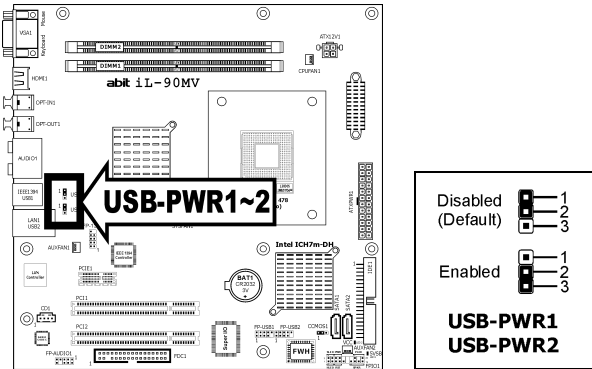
Mouse
Keyboard
VGA1
DIMM2
DIMM1
ATX12V1
CPUFAN1
abit iL-90MV
HDMI1
OPT-IN1
OPT-OUT1
AUDIO1
IEEE1394 USB1
LAN1 USB2
USB-PWR1~2
AUXFAN1
LAN Controller
IEEE1394 Controller
PCIE1
BAT1 CR2032 3V
Intel ICH7m-DH
PCI1
CD1
PCI2
FP-USB1
FP-USB2
CCMOS1
FP-AUDIO1
FDC1
FWH

Disabled (Default)
1
2
3
Enabled
1
2
3
USB-PWR1
USB-PWR2